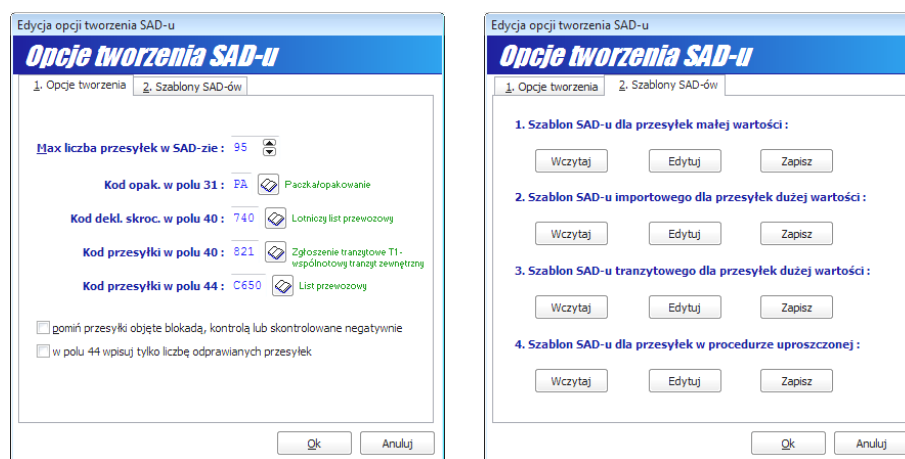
Edycja opcji tworzenia SAD-u

Opcje tworzenia SAD-u

1. Opcje tworzenia
2. Szablony SAD-ów

Max liczba przesyłek w SAD-zie : 95

Kod opak. w polu 31 : PA Paczka/opakowanie

Kod dekl. skroc. w polu 40 : 740 Lotniczy list przewozowy

Kod przesyłki w polu 40 : 821 Zgłoszenie tranzytowe T1-wspólnotowy tranzyt zewnętrzny

Kod przesyłki w polu 44 : C650 List przewozowy

pomiń przesyłki objęte blokadą, kontrolą lub skontrolowane negatywnie

w polu 44 wpisuj tylko liczbę odprawianych przesyłek

Ok
Anuluj

Edycja opcji tworzenia SAD-u

Opcje tworzenia SAD-u

1. Opcje tworzenia
2. Szablony SAD-ów

1. Szablon SAD-u dla przesyłek małej wartości :

Wczytaj
Edytuj
Zapisz

2. Szablon SAD-u importowego dla przesyłek dużej wartości :

Wczytaj
Edytuj
Zapisz

3. Szablon SAD-u tranzytowego dla przesyłek dużej wartości :

Wczytaj
Edytuj
Zapisz

4. Szablon SAD-u dla przesyłek w procedurze uproszczonej :

Wczytaj
Edytuj
Zapisz

Ok
Anuluj